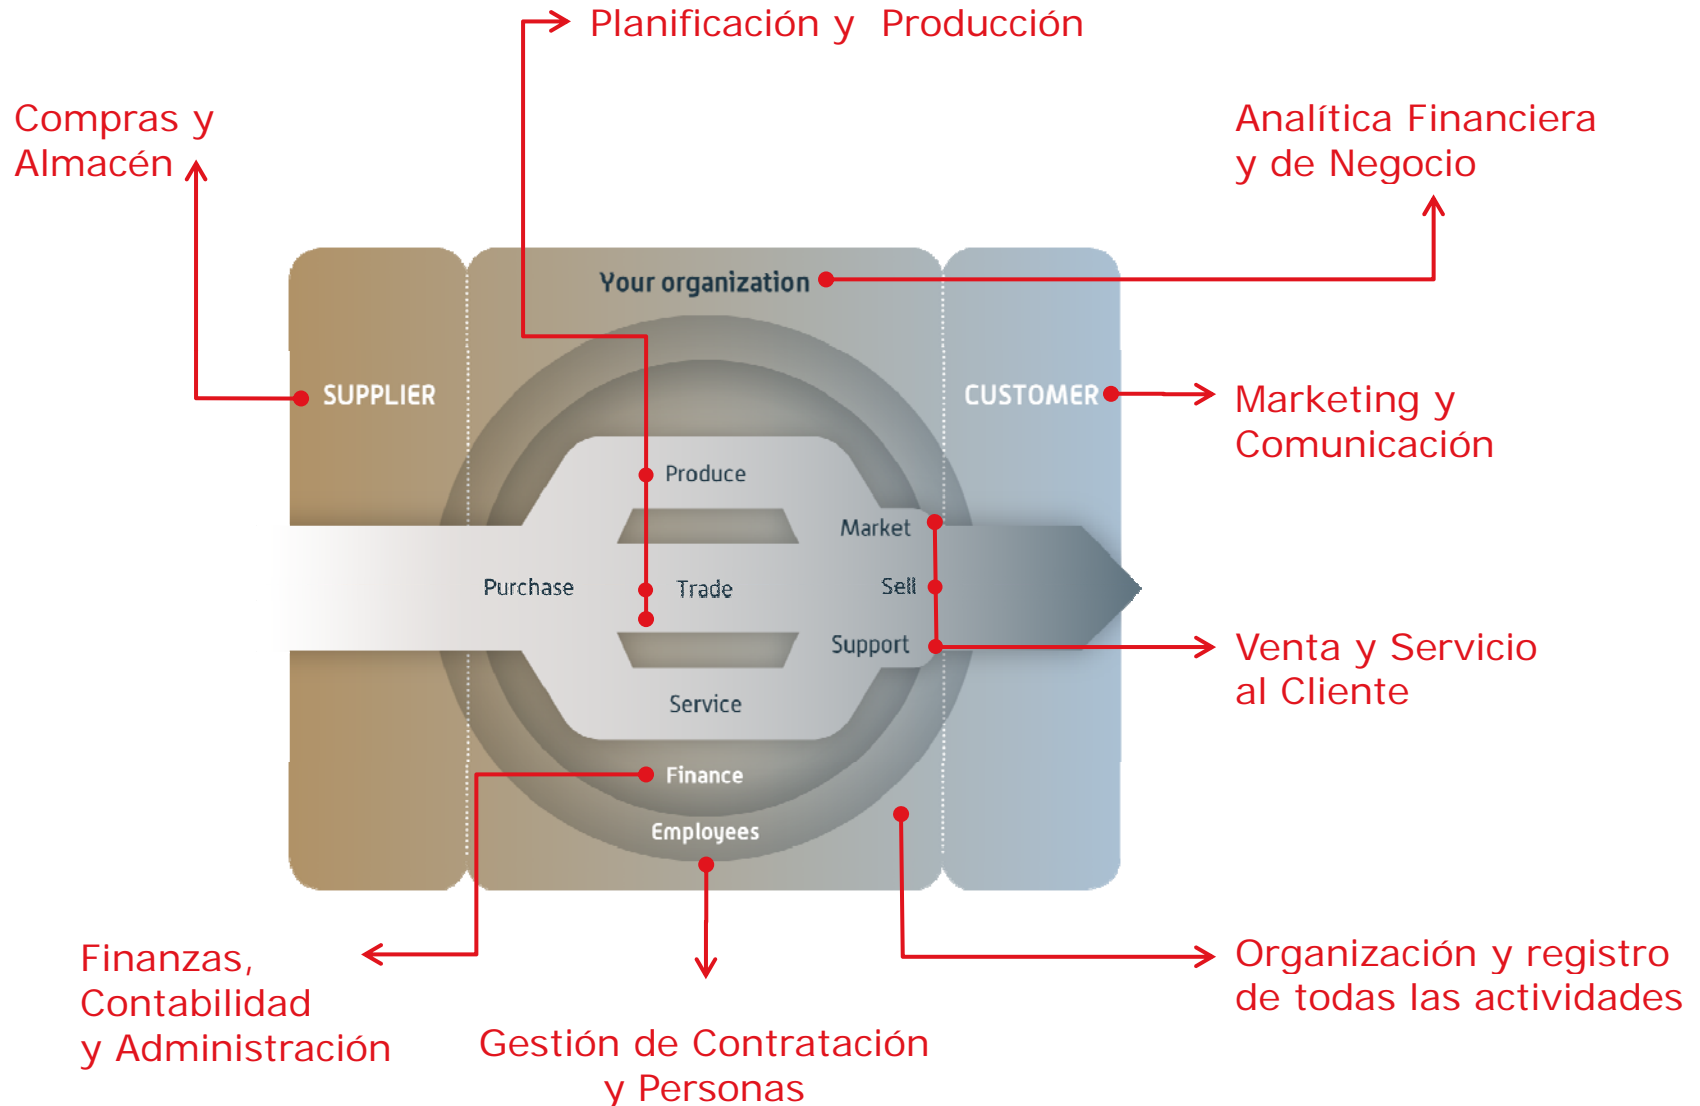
Planificación y Producción

Compras y Almacén

Analítica Financiera y de Negocio

Your organization

SUPPLIER

CUSTOMER

Marketing y Comunicación

Produce

Market

Purchase

Trade

Sell

Support

Venta y Servicio al Cliente

Service

Finance

Employees

Finanzas, Contabilidad y Administración

Gestión de Contratación y Personas

Organización y registro de todas las actividades